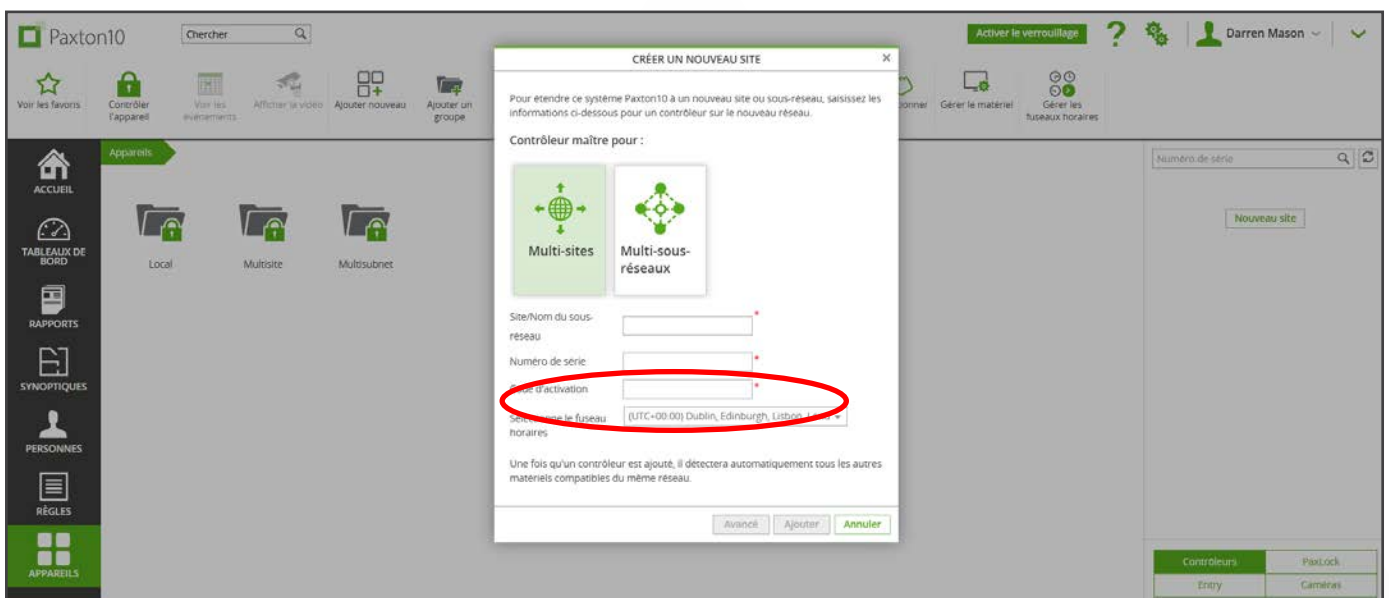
Paxton10 Chercher

Activer le verrouillage ? Darren Mason

Voir les favoris
Contrôler l'appareil
Voir les événements
Afficher la vidéo
Ajouter nouveau
Ajouter un groupe
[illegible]onner
Gérer le matériel
Gérer les fuseaux horaires

ACCUEIL
TABLEAUX DE BORD
RAPPORTS
SYNOPTIQUES
PERSONNES
RÈGLES
APPAREILS

Appareils

Local
Multisite
Multisubnet

CRÉER UN NOUVEAU SITE

Pour étendre ce système Paxton10 à un nouveau site ou sous-réseau, saisissez les informations ci-dessous pour un contrôleur sur le nouveau réseau.

Contrôleur maître pour :

Multi-sites
Multi-sous-réseaux

Site/Nom du sous-réseau *
Numéro de série *
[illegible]de d'activation *
Séle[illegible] le fuseau horaires (UTC+00:00) Dublin, Edinburgh, Lisbon, L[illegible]

Une fois qu'un contrôleur est ajouté, il détectera automatiquement tous les autres materiels compatibles du même réseau.

Avancé Ajouter Annuler

Numéro de série

Nouveau site

Contrôleurs
PaxLock
Entry
Caméras